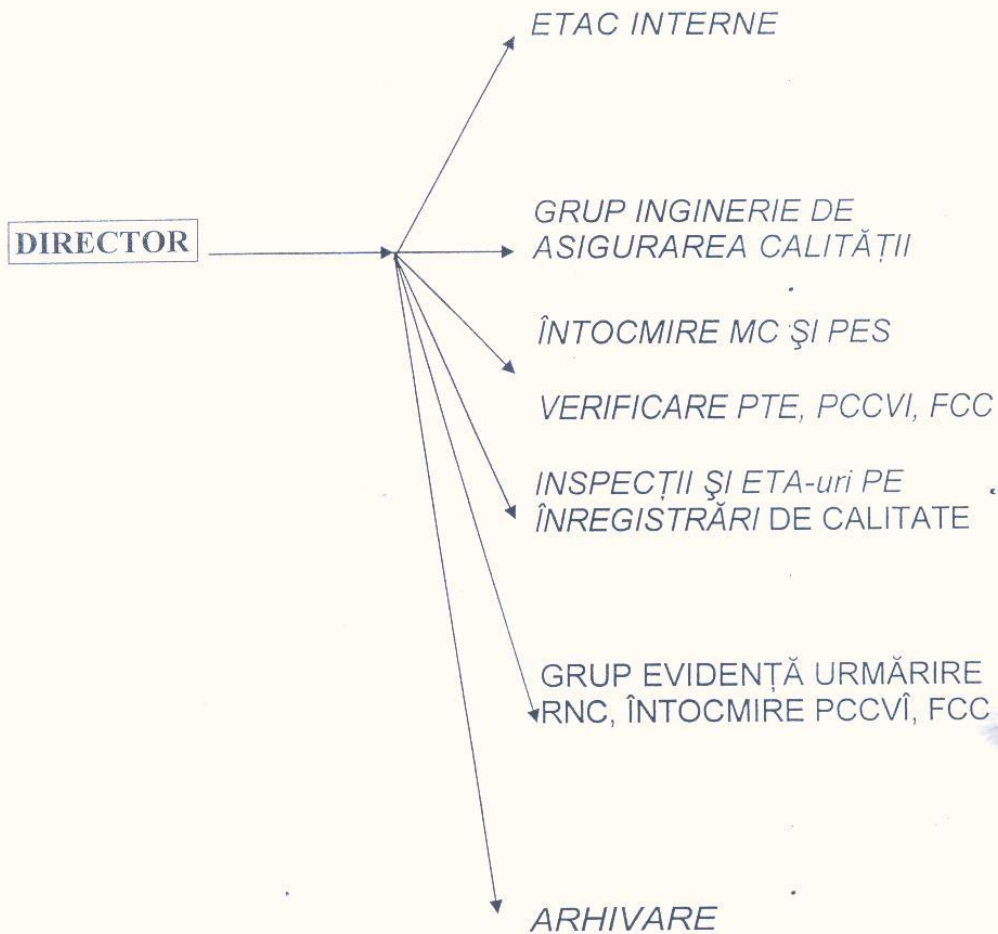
DIRECTOR

ETAC INTERNE

GRUP INGINERIE DE ASIGURAREA CALITĂȚII

ÎNTOCMIRE MC ŞI PES

VERIFICARE PTE, PCCVI, FCC

INSPECȚII ŞI ETA-uri PE ÎNREGISTRĂRI DE CALITATE

GRUP EVIDENȚĂ URMĂRIRE RNC, ÎNTOCMIRE PCCVÎ, FCC

ARHIVARE